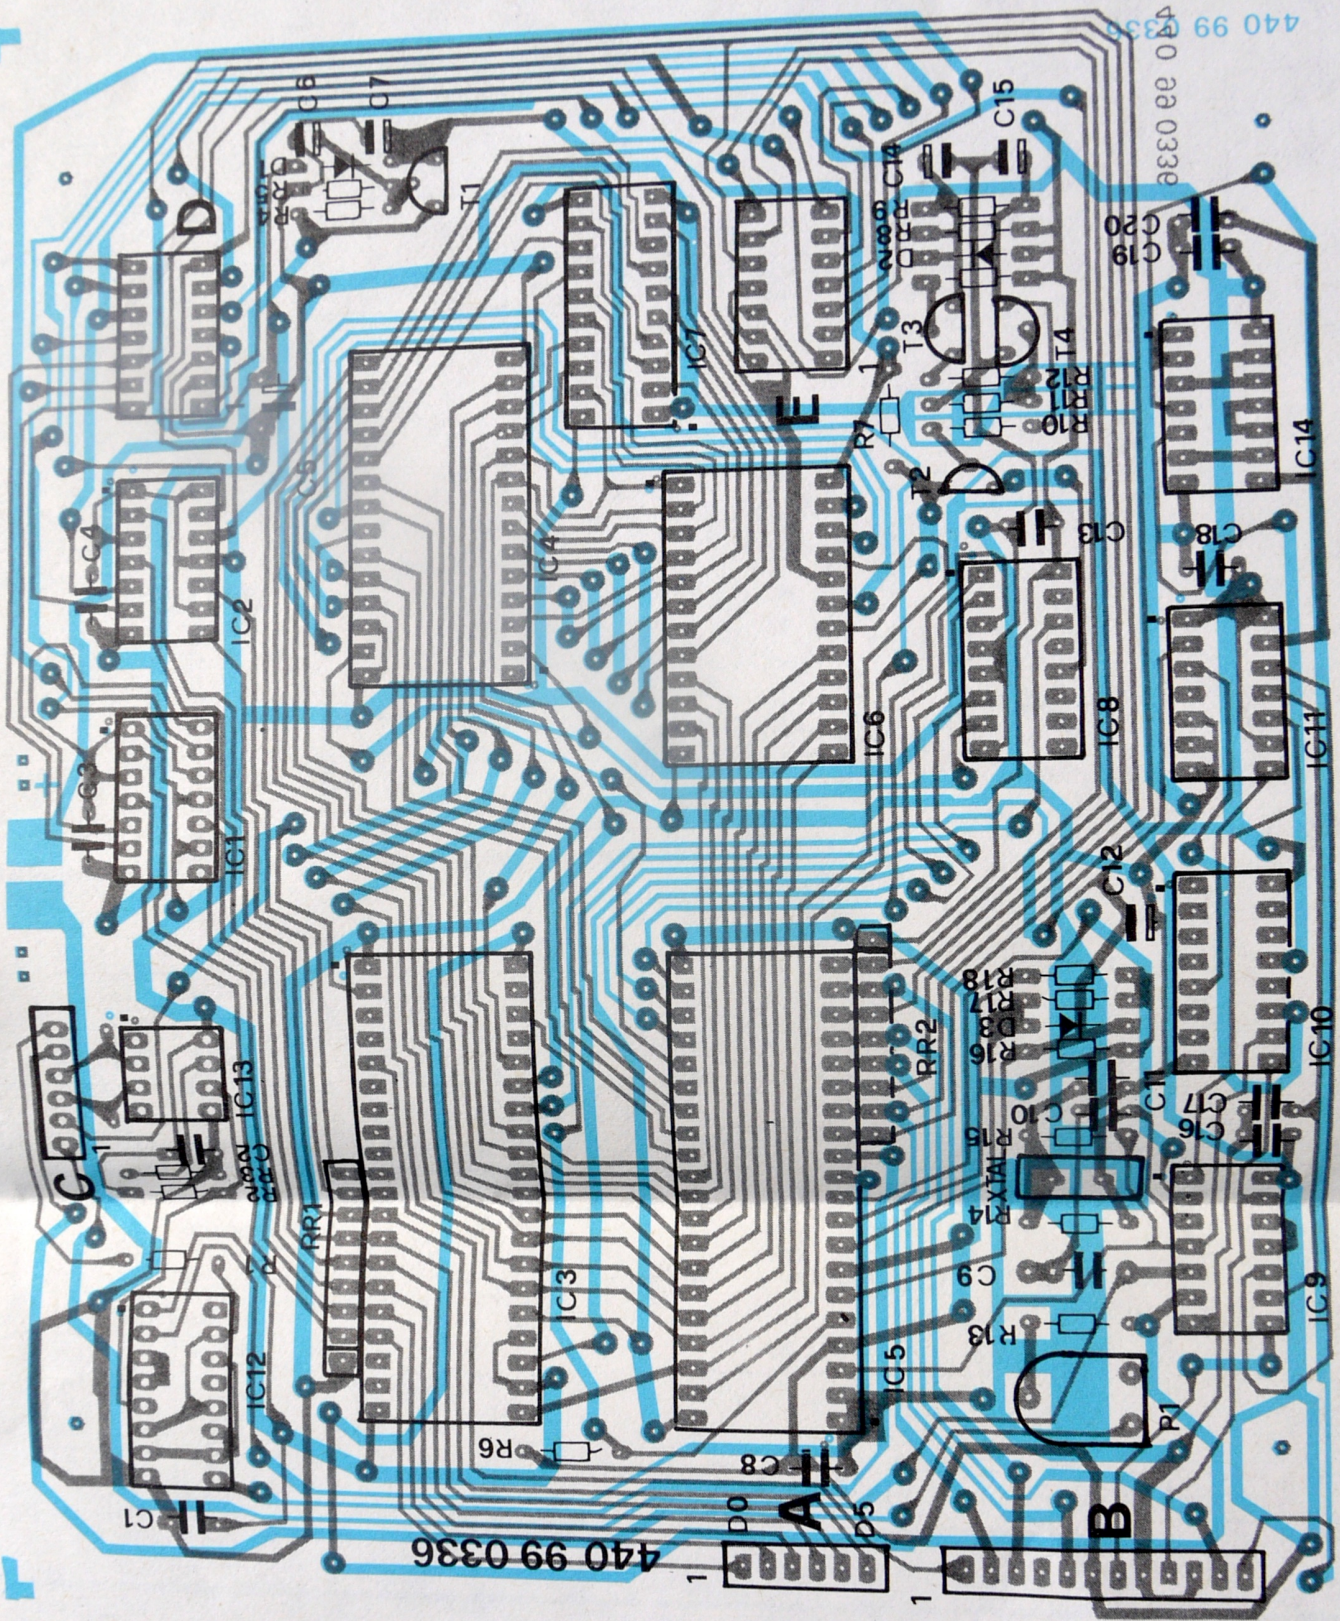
440 99 0336
C6
C7
T1
D
C15
C14
C20
C19
IC7
T3
T4
R12
R11
R10
R7
E
T2
IC4
C5
C4
IC2
C13
C18
IC14
IC6
IC8
IC11
C3
IC1
C12
R18
R17
D3
R16
RR2
IC10
IC13
C11
C17
C16
C10
R15
XTAL1
R4
C
RR1
IC3
C9
IC9
R13
IC12
IC5
R6
P1
C8
C1
D0
A
D5
B
440 99 0336
1
1
1